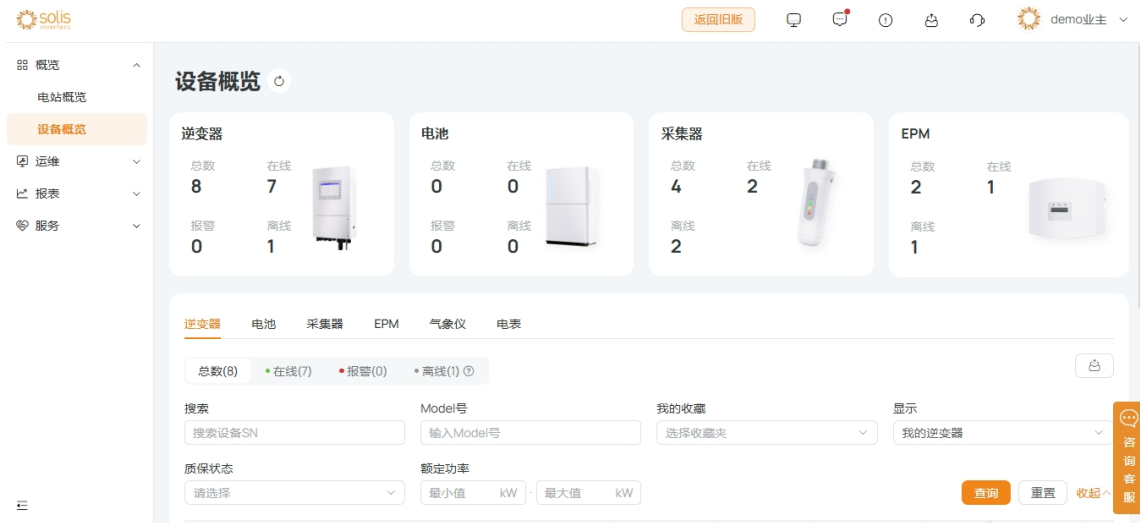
solis inverters

返回旧版

demo业主

概览
电站概览
设备概览
运维
报表
服务

设备概览

逆变器
总数 8
在线 7
报警 0
离线 1

电池
总数 0
在线 0
报警 0
离线 0

采集器
总数 4
在线 2
离线 2

EPM
总数 2
在线 1
离线 1

逆变器 电池 采集器 EPM 气象仪 电表

总数(8) 在线(7) 报警(0) 离线(1)

搜索
搜索设备SN
Model号
输入Model号
我的收藏
选择收藏夹
显示
我的逆变器
质保状态
请选择
额定功率
最小值 kW - 最大值 kW
查询 重置 收起

咨询客服